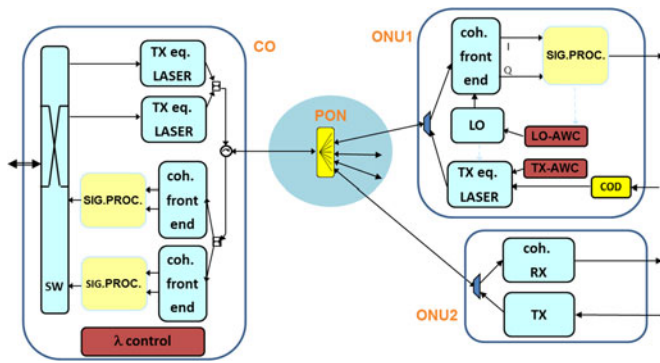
CO

TX eq. LASER

TX eq. LASER

coh. front end

SIG.PROC.

coh. front end

SIG.PROC.

SW

λ control

PON

ONU1

coh. front end

I

Q

SIG.PROC.

LO

LO-AWC

TX-AWC

TX eq. LASER

COD

ONU2

coh. RX

TX